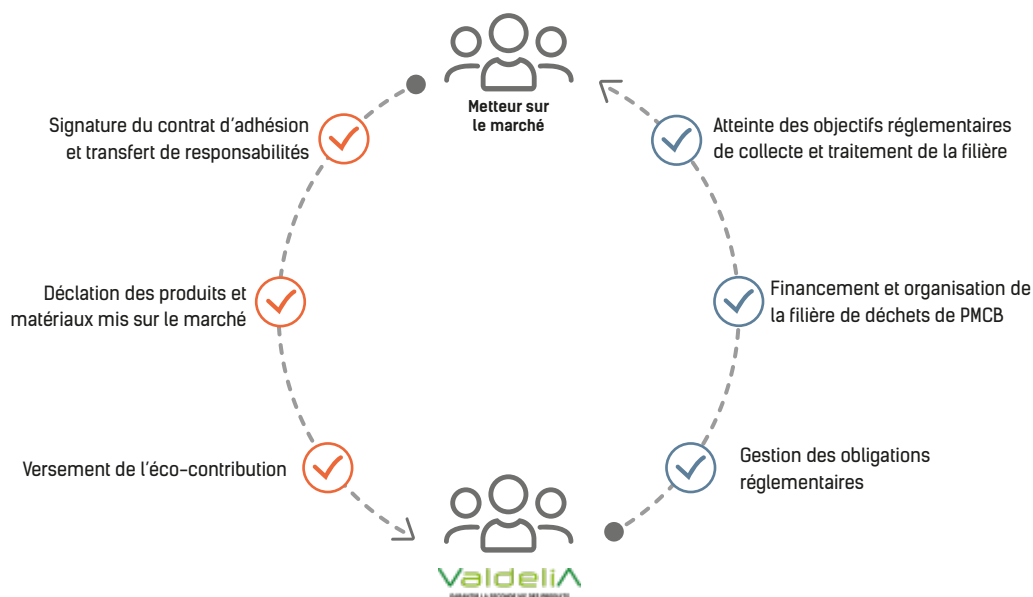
Metteur sur le marché

Signature du contrat d'adhésion et transfert de responsabilités

Déclation des produits et matériaux mis sur le marché

Versement de l'éco-contribution

Atteinte des objectifs réglementaires de collecte et traitement de la filière

Financement et organisation de la filière de déchets de PMCB

Gestion des obligations réglementaires

ValdeliA

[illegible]